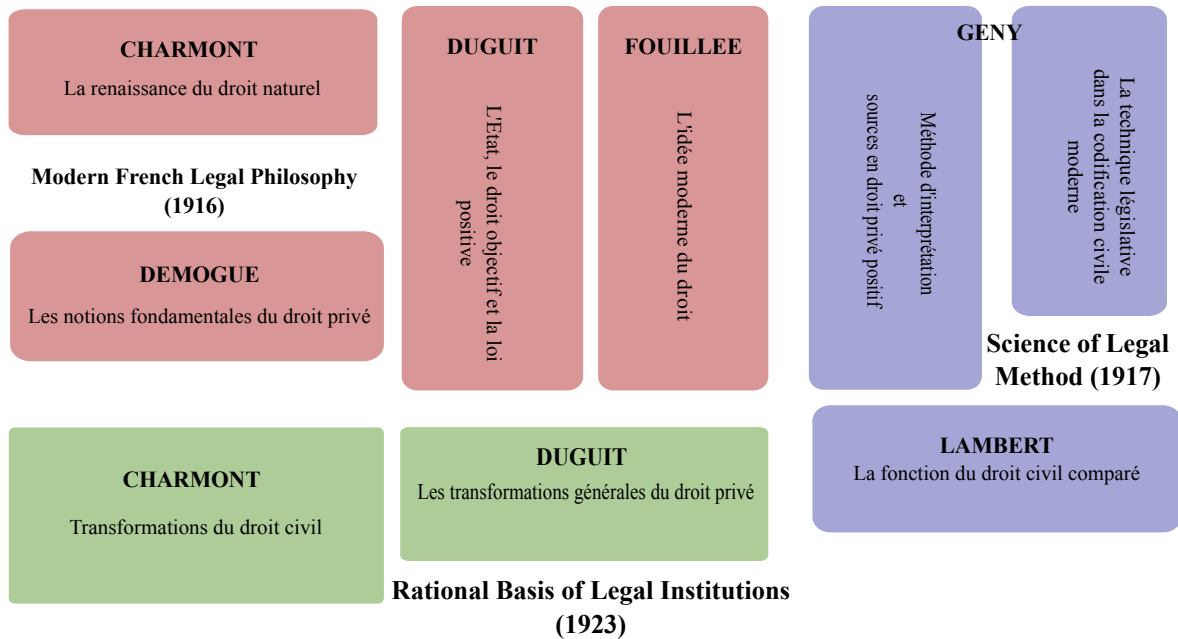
CHARMONT
La renaissance du droit naturel

Modern French Legal Philosophy (1916)

DEMOGUE
Les notions fondamentales du droit privé

DUGUIT
L'Etat, le droit objectif et la loi positive

FOUILLEE
L'idée moderne du droit

GENY
Méthode d'interprétation et sources en droit privé positif

La technique législative dans la codification civile moderne

Science of Legal Method (1917)

LAMBERT
La fonction du droit civil comparé

CHARMONT
Transformations du droit civil

DUGUIT
Les transformations générales du droit privé

Rational Basis of Legal Institutions (1923)